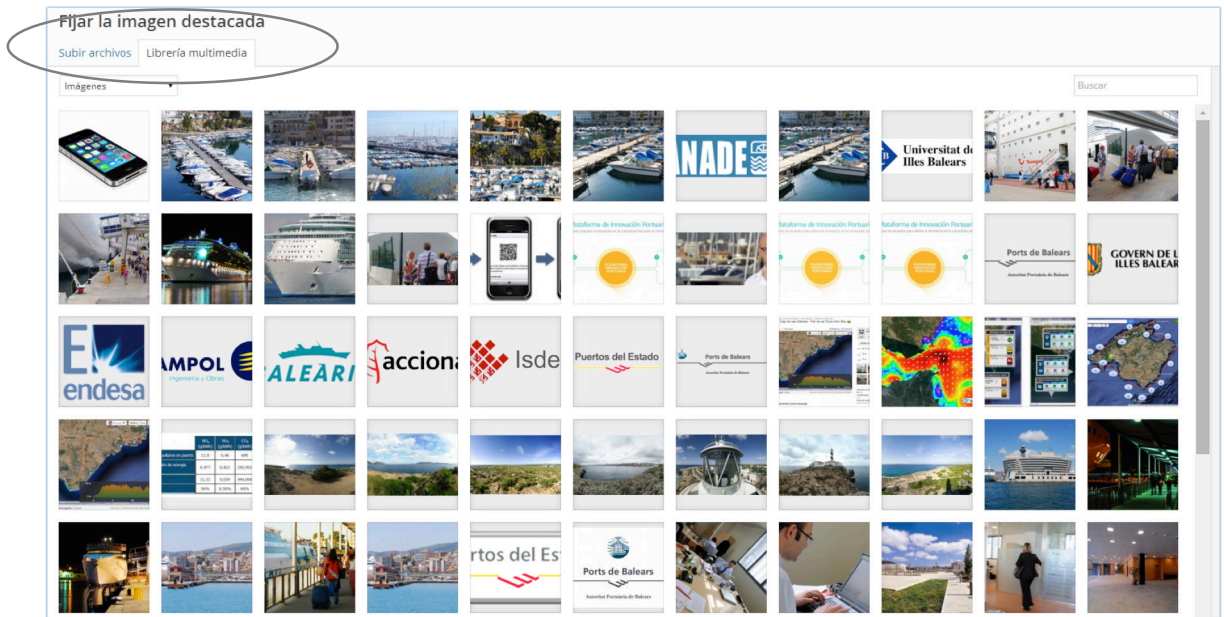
Fijar la imagen destacada

Subir archivos
Librería multimedia

Imágenes

Buscar

ANADE

Universitat de les Illes Balears

Plataforma de Innovación Portuaria

Plataforma de Innovación Portuaria

Plataforma de Innovación Portuaria

Ports de Balears
Autoritat Portuària de Balears

GOVERN DE LES ILLES BALEARS

endesa

AMPOL
Ingeniería y Obras

ALEARI

acciona

Isde

Puertos del Estado

Ports de Balears
Autoritat Portuària de Balears

rtos del Est

Ports de Balears
Autoritat Portuària de Balears